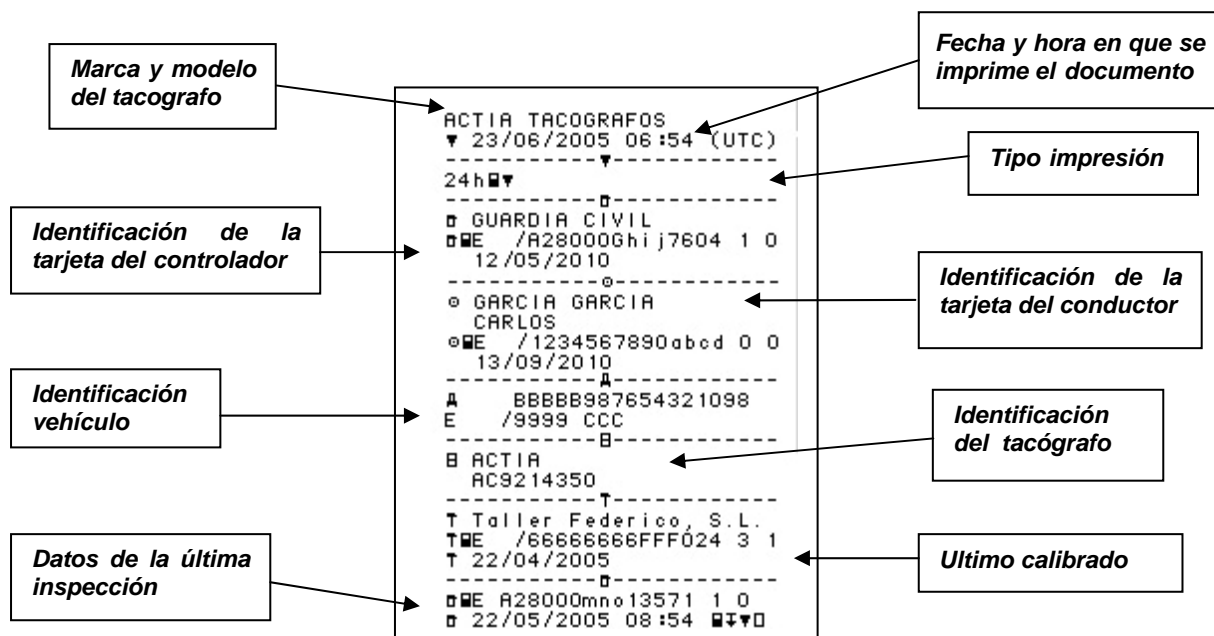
Marca y modelo del tacografo

Fecha y hora en que se imprime el documento

ACTIA TACOGRAFOS
▼ 23/06/2005 06:54 (UTC)
------------▼------------
24h▼

Tipo impresión

------------◘------------
◘ GUARDIA CIVIL
◘E /A28000Ghij7604 1 0
12/05/2010
------------⊙------------
⊙ GARCIA GARCIA
CARLOS
⊙E /1234567890abcd 0 0
13/09/2010
------------A------------
A BBBBB987654321098
E /9999 CCC
------------B------------
B ACTIA
AC9214350
------------T------------
T Taller Federico, S.L.
TE /66666666FFF024 3 1
T 22/04/2005
------------◘------------
◘E A28000mno13571 1 0
◘ 22/05/2005 08:54

Identificación de la tarjeta del controlador

Identificación de la tarjeta del conductor

Identificación vehículo

Identificación del tacógrafo

Datos de la última inspección

Ultimo calibrado